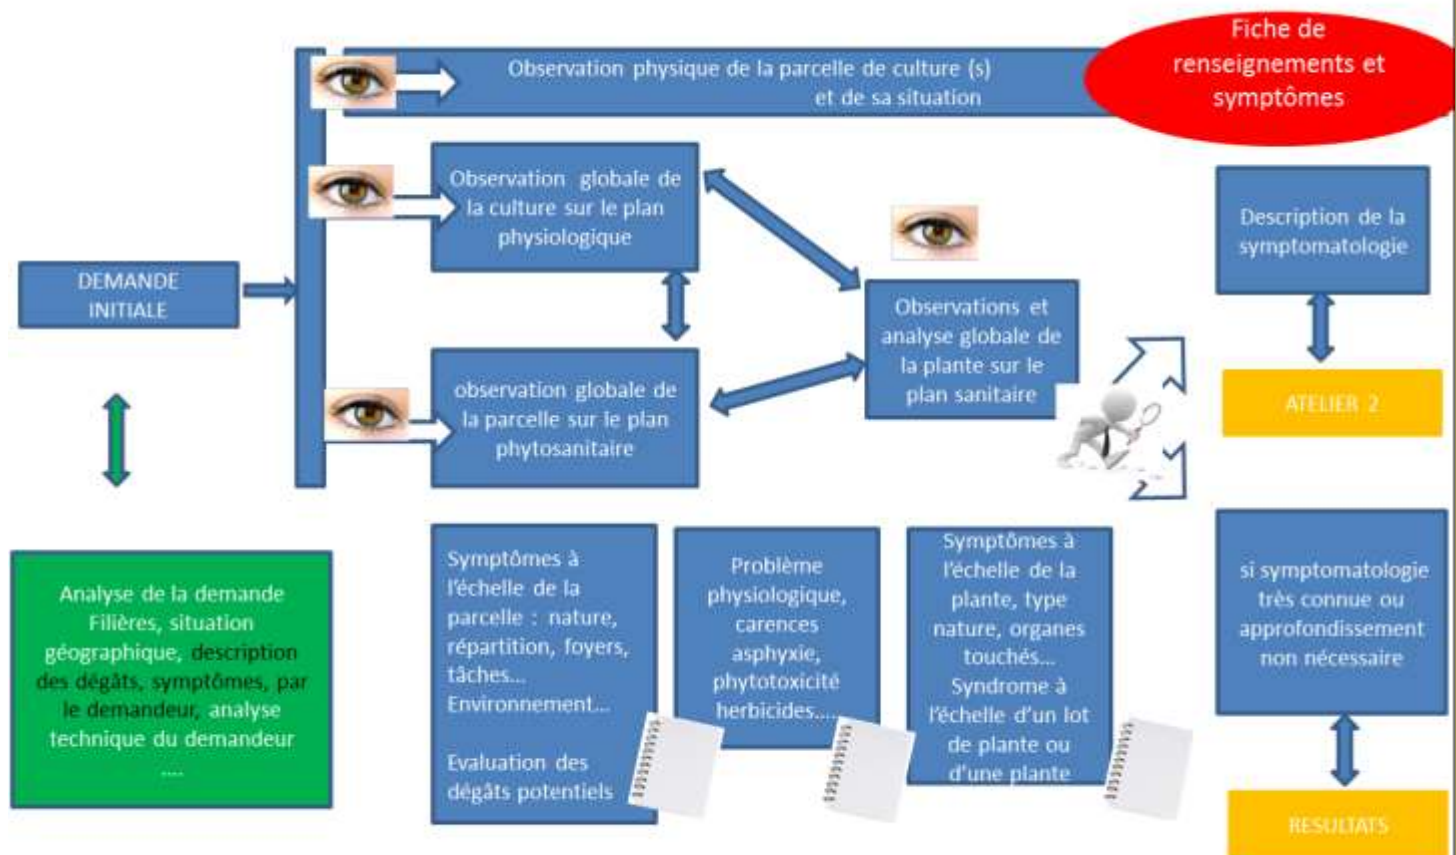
Observation physique de la parcelle de culture (s) et de sa situation

Fiche de renseignements et symptômes

Observation globale de la culture sur le plan physiologique

Description de la symptomatologie

DEMANDE INITIALE

Observations et analyse globale de la plante sur le plan sanitaire

observation globale de la parcelle sur le plan phytosanitaire

ATELIER 2

Analyse de la demande Filières, situation géographique, description des dégâts, symptômes, par le demandeur, analyse technique du demandeur ....

Symptômes à l'échelle de la parcelle : nature, répartition, foyers, tâches... Environnement...

Evaluation des dégâts potentiels

Problème physiologique, carences asphyxie, phytotoxicité herbicides.....

Symptômes à l'échelle de la plante, type nature, organes touchés... Syndrome à l'échelle d'un lot de plante ou d'une plante

si symptomatologie très connue ou approfondissement non nécessaire

RESULTATS